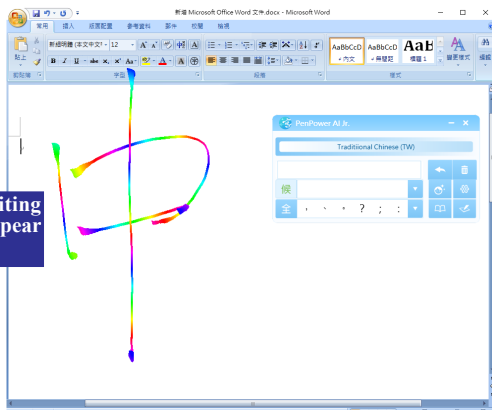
新增 Microsoft Office Word 文件.docx - Microsoft Word

常用 插入 版面配置 參考資料 郵件 校閱 檢視

新細明體 (本文中文字) 12 A A

AaBbCcD AaBbCcD AaBl

+內文 +無間距 標題 1

變更樣式

剪貼簿 字型 段落 樣式

iting
pear

PenPower AI Jr.

Traditional Chinese (TW)

候

全 , 、 。 ? ; :